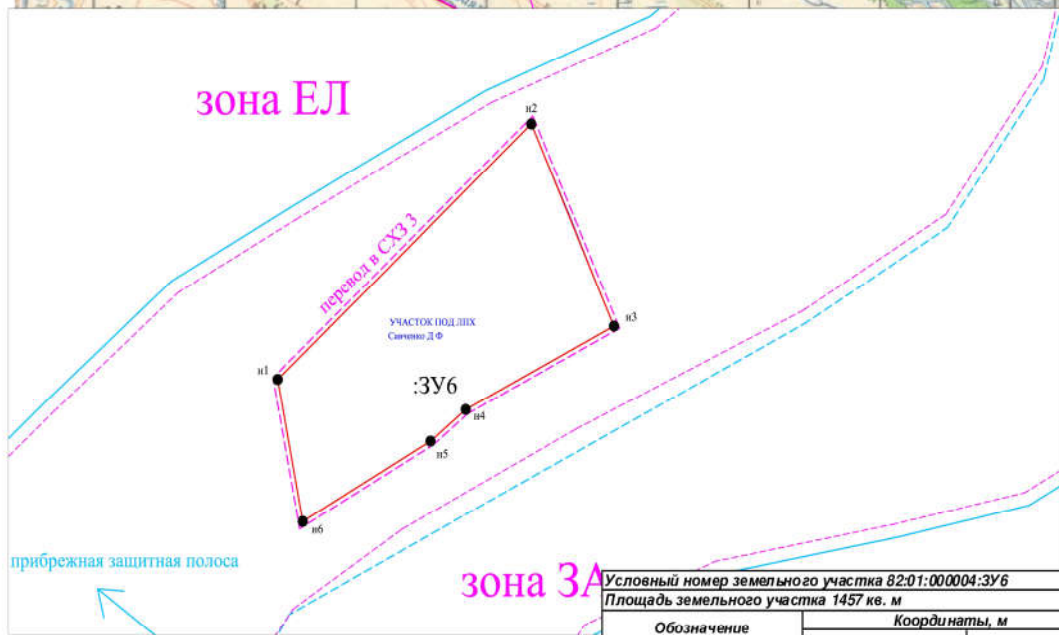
зона ЕЛ

н2

перевод в СХЗ 3

УЧАСТОК ПОД ЛПХ
Савченко Д Ф

н3

н1

:ЗУ6

н4

н5

н6

прибрежная защитная полоса

зона ЗА

| Условный номер земельного участка 82:01:000004:ЗУ6 | |
|---|---|
| Площадь земельного участка 1457 кв. м | |
| Обозначение | Координаты, м |